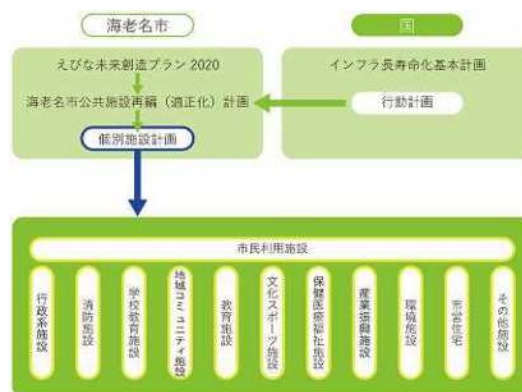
海老名市

国

えびな未来創造プラン 2020

インフラ長寿命化基本計画

海老名市公共施設再編（適正化）計画

行動計画

個別施設計画

市民利用施設

行政系施設

消防施設

学校教育施設

地域コミュニティ施設

教育施設

文化スポーツ施設

保健医療福祉施設

産業振興施設

環境施設

市営住宅

その他施設